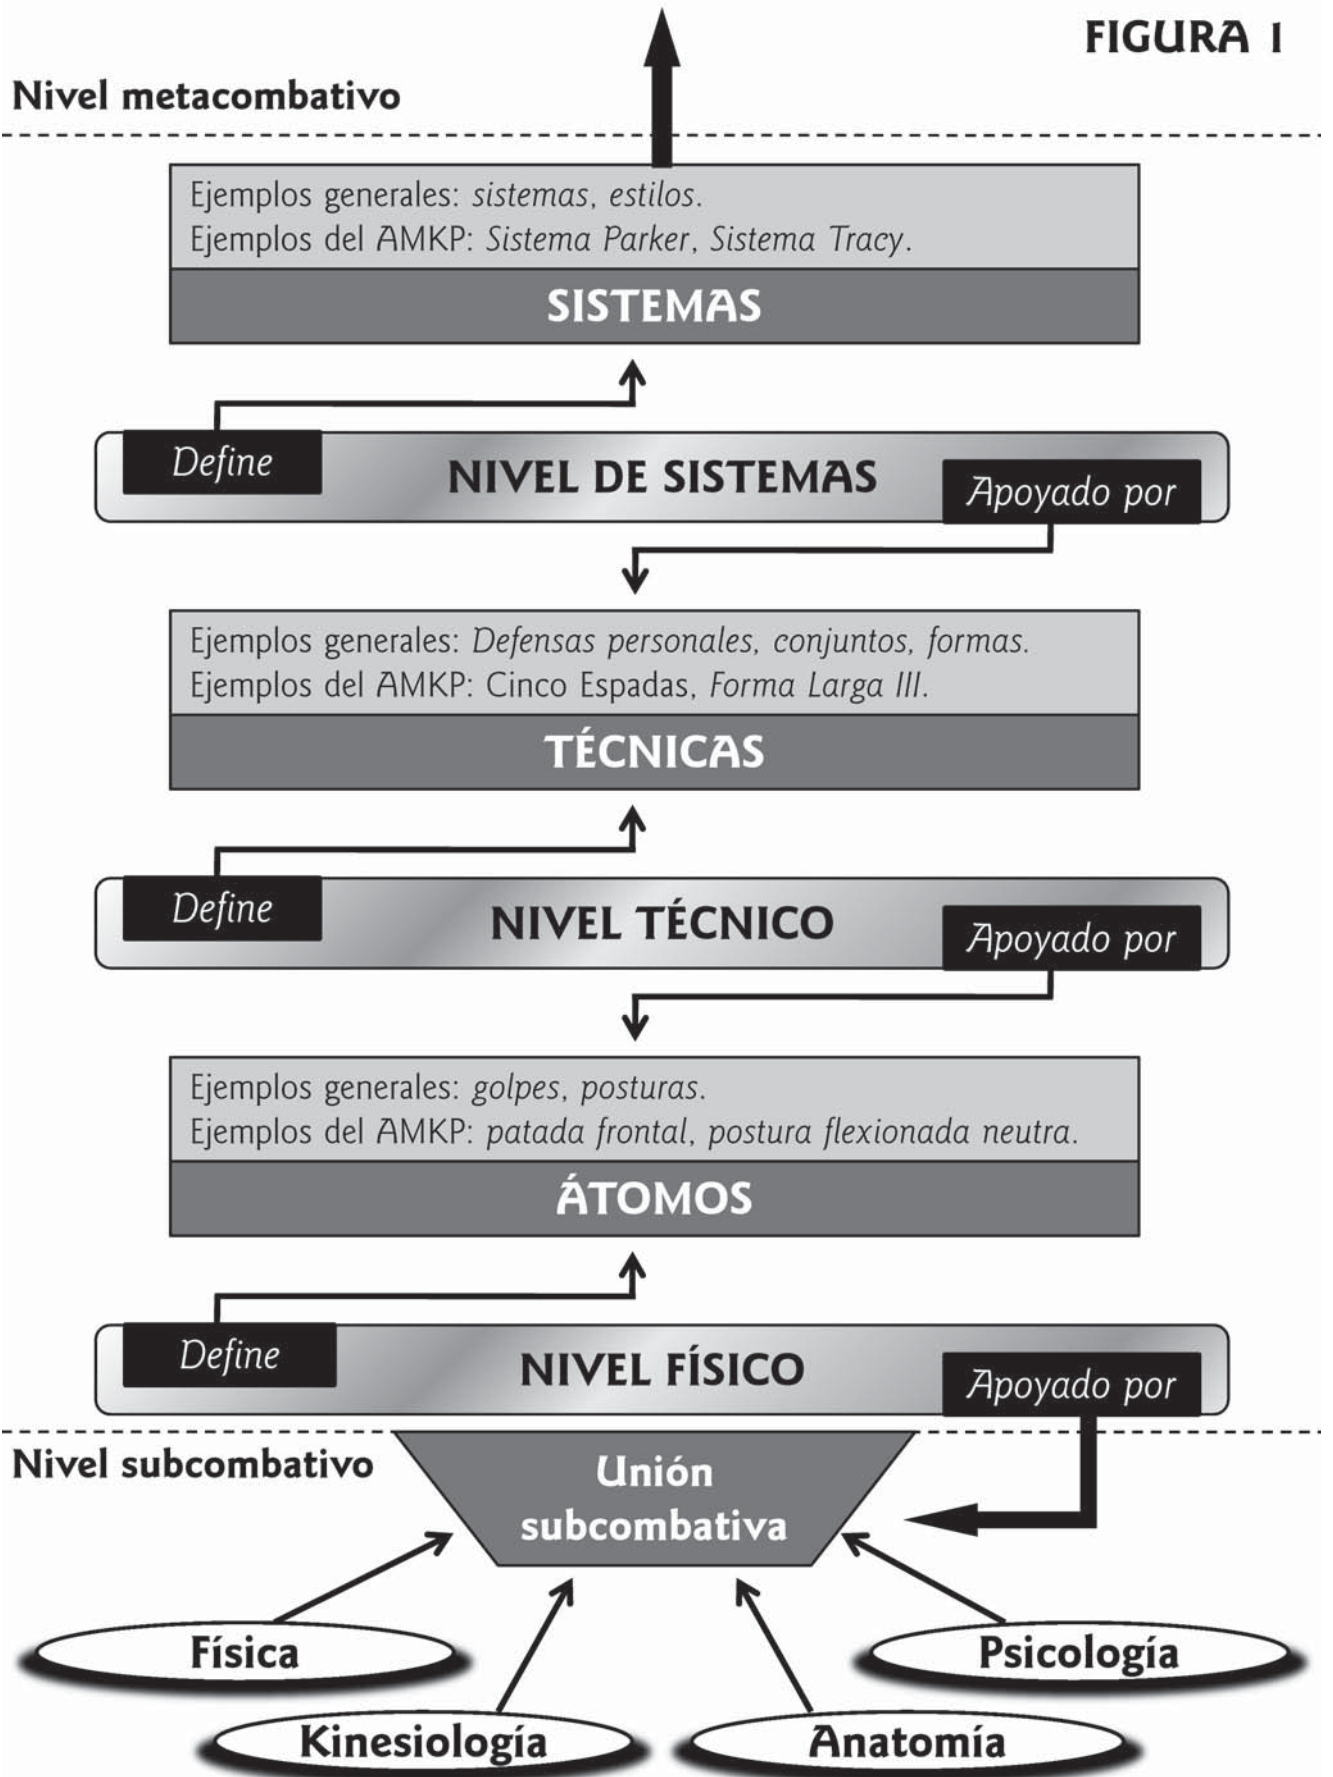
FIGURA 1

Nivel metacombativo

Ejemplos generales: sistemas, estilos.
Ejemplos del AMKP: Sistema Parker, Sistema Tracy.

SISTEMAS

Define

NIVEL DE SISTEMAS

Apoyado por

Ejemplos generales: Defensas personales, conjuntos, formas.
Ejemplos del AMKP: Cinco Espadas, Forma Larga III.

TÉCNICAS

Define

NIVEL TÉCNICO

Apoyado por

Ejemplos generales: golpes, posturas.
Ejemplos del AMKP: patada frontal, postura flexionada neutra.

ÁTOMOS

Define

NIVEL FÍSICO

Apoyado por

Nivel subcombativo

Unión subcombativa

Física

Psicología

Kinesiología

Anatomía